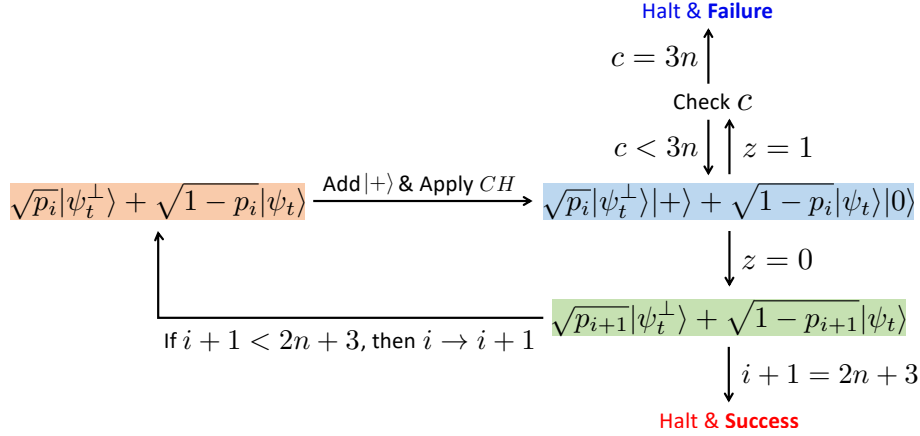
Halt & **Failure**

$c = 3n$

Check $c$

$c < 3n$

$z = 1$

$\sqrt{p_i}|\psi_t^{\perp}\rangle + \sqrt{1-p_i}|\psi_t\rangle$

Add $|+\rangle$ & Apply $CH$

$\sqrt{p_i}|\psi_t^{\perp}\rangle|+\rangle + \sqrt{1-p_i}|\psi_t\rangle|0\rangle$

$z = 0$

$\sqrt{p_{i+1}}|\psi_t^{\perp}\rangle + \sqrt{1-p_{i+1}}|\psi_t\rangle$

If $i + 1 < 2n + 3$, then $i \rightarrow i + 1$

$i + 1 = 2n + 3$

Halt & **Success**